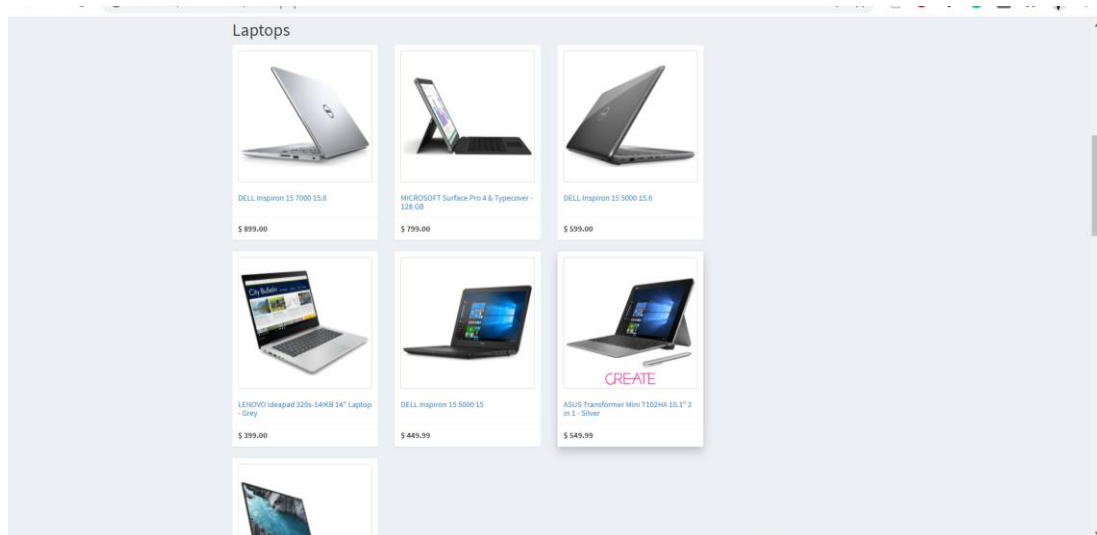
Laptops

DELL Inspiron 15 7000 15.6

$ 899.00

MICROSOFT Surface Pro 4 & Typecover - 128 GB

$ 799.00

DELL Inspiron 15 5000 15.6

$ 599.00

LENOVO Ideapad 320s-14IKB 14" Laptop - Grey

$ 399.00

DELL Inspiron 15 5000 15

$ 449.99

CREATE

ASUS Transformer Mini T102HA 10.1" 2 in 1 - Silver

$ 549.99